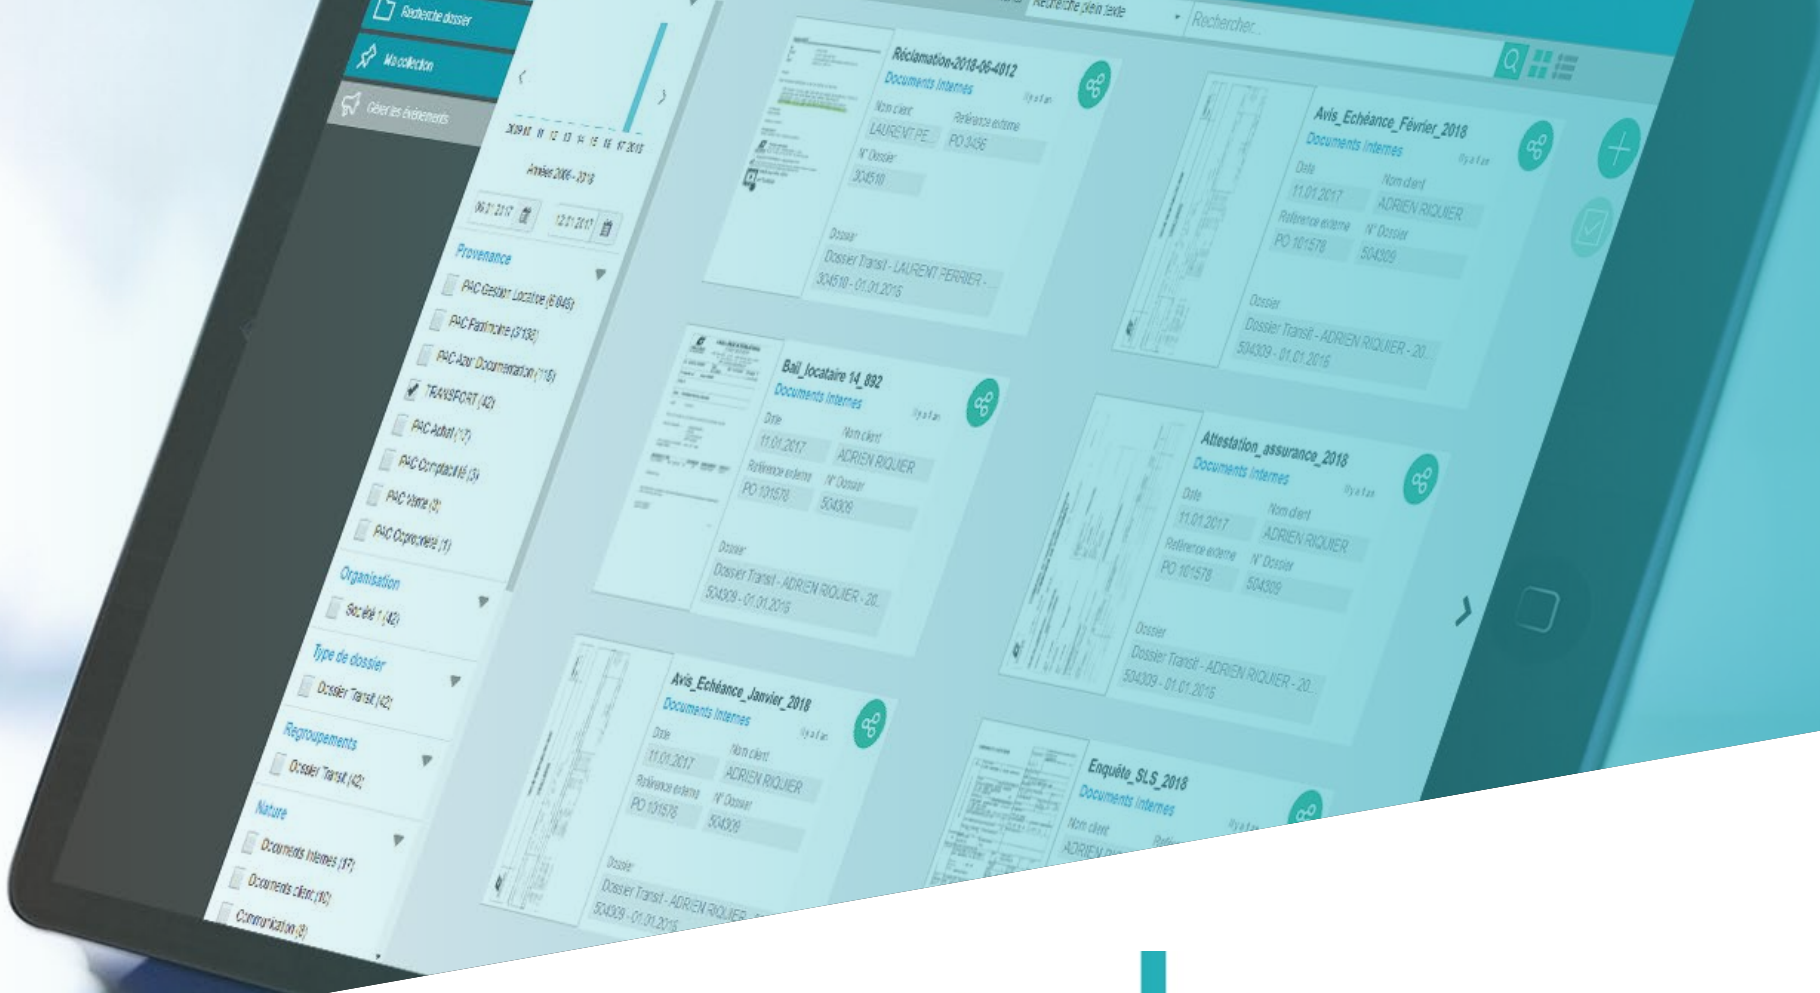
Recherche dossier

Ma collection

Gérer les événements

Recherche plein texte

Rechercher...

2006 ... 2018

Année 2006 - 2018

06.01.2017

12.01.2017

Provenance

PAC Gestion Locative (6 846)

PAC Patrimoine (3 136)

PAC Azur Documentation (116)

TRANSPORT (42)

PAC Achat (17)

PAC Comptabilité (3)

PAC Vente (3)

PAC Copropriété (1)

Organisation

Société 1 (42)

Type de dossier

Dossier Transit (42)

Regroupements

Dossier Transit (42)

Nature

Documents Internes (17)

Documents client (10)

Communication (9)

Réclamation-2018-06-4012
Documents Internes
Il y a 1 an
Nom client
LAURENT PE...
Référence externe
PO 3456
N° Dossier
304510
Dossier
Dossier Transit - LAURENT PERRIER - 304510 - 01.01.2015

Avis_Echéance_Février_2018
Documents Internes
Il y a 1 an
Date
11.01.2017
Nom client
ADRIEN RIQUIER
Référence externe
PO 101578
N° Dossier
504309
Dossier
Dossier Transit - ADRIEN RIQUIER - 20... 504309 - 01.01.2015

Bail_locataire 14_892
Documents Internes
Il y a 1 an
Date
11.01.2017
Nom client
ADRIEN RIQUIER
Référence externe
PO 101578
N° Dossier
504309
Dossier
Dossier Transit - ADRIEN RIQUIER - 20... 504309 - 01.01.2015

Attestation_assurance_2018
Documents Internes
Il y a 1 an
Date
11.01.2017
Nom client
ADRIEN RIQUIER
Référence externe
PO 101578
N° Dossier
504309
Dossier
Dossier Transit - ADRIEN RIQUIER - 20... 504309 - 01.01.2015

Avis_Echéance_Janvier_2018
Documents Internes
Il y a 1 an
Date
11.01.2017
Nom client
ADRIEN RIQUIER
Référence externe
PO 101578
N° Dossier
504309
Dossier
Dossier Transit - ADRIEN RIQUIER ... 504309 - 01.01.2015

Enquête_SLS_2018
Documents Internes
Il y a 1 an
Nom client
ADRIEN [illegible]
Réfé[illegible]